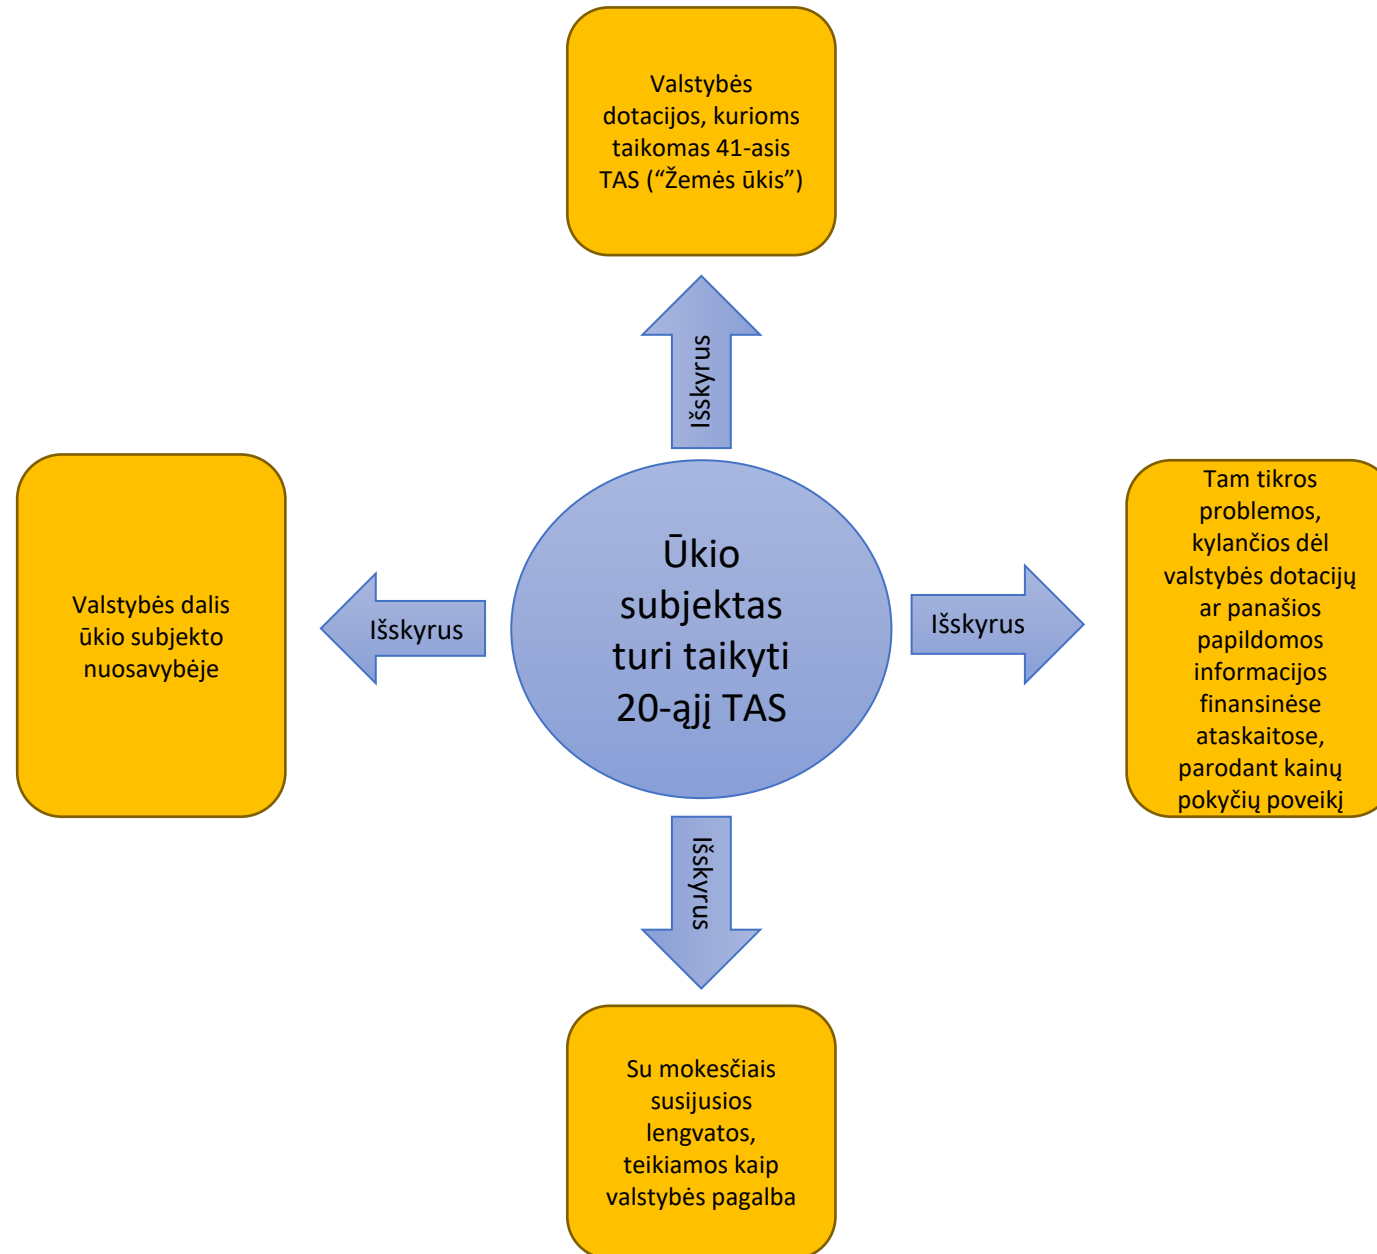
Valstybės dotacijos, kurioms taikomas 41-asis TAS (“Žemės ūkis”)

Išskyrus

Valstybės dalis ūkio subjekto nuosavybėje

Išskyrus

Ūkio subjektas turi taikyti 20-ąjį TAS

Išskyrus

Tam tikros problemos, kylančios dėl valstybės dotacijų ar panašios papildomos informacijos finansinėse ataskaitose, parodant kainų pokyčių poveikį

Išskyrus

Su mokesčiais susijusios lengvatos, teikiamos kaip valstybės pagalba